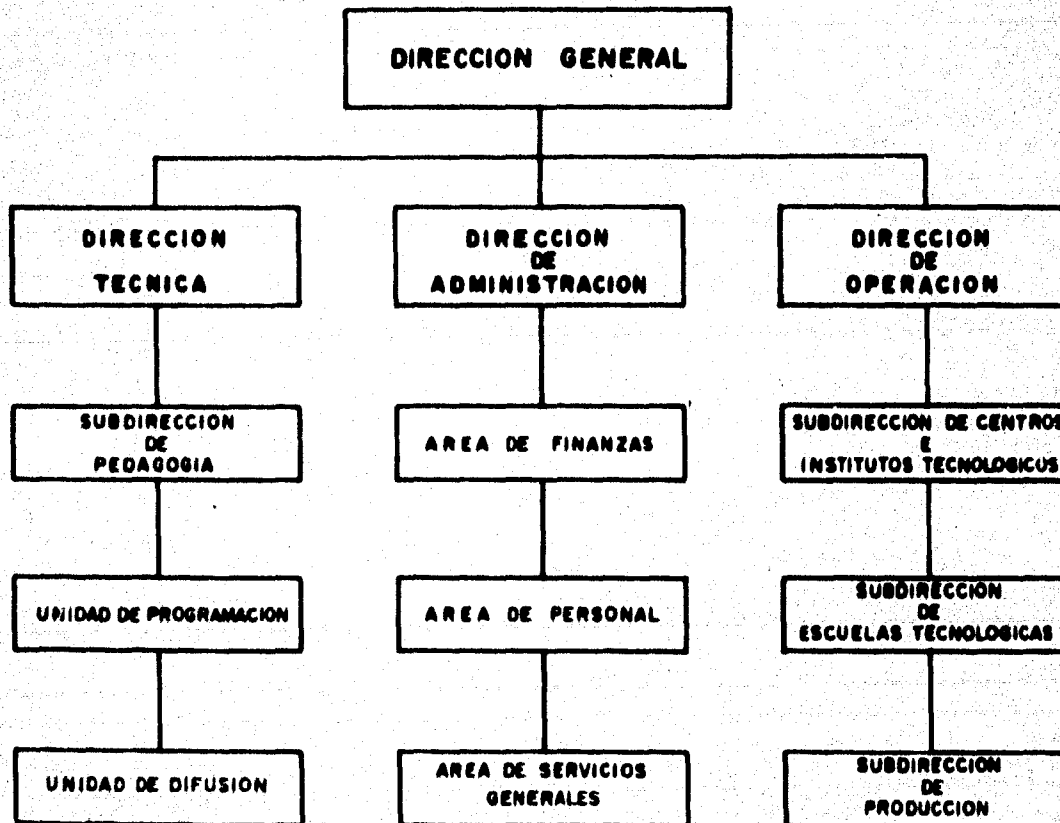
DIRECCION GENERAL

DIRECCION TECNICA

DIRECCION DE ADMINISTRACION

DIRECCION DE OPERACION

SUBDIRECCION DE PEDAGOGIA

AREA DE FINANZAS

SUBDIRECCION DE CENTROS E INSTITUTOS TECNOLOGICOS

UNIDAD DE PROGRAMACION

AREA DE PERSONAL

SUBDIRECCION DE ESCUELAS TECNOLOGICAS

UNIDAD DE DIFUSION

AREA DE SERVICIOS GENERALES

SUBDIRECCION DE PRODUCCION